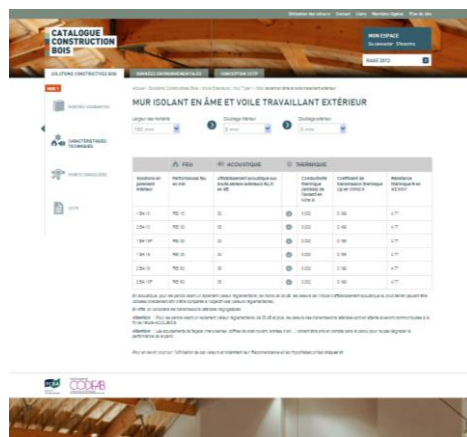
CATALOGUE CONSTRUCTION BOIS

MON ESPACE

SOLUTIONS CONSTRUCTIVES BOIS

DONNÉES ENVIRONNEMENTALES

CONCEPTION COTP

MUR ISOLANT EN ÂME ET VOILE TRAVAILLANT EXTÉRIEUR

CARACTÉRISTIQUES TECHNIQUES

FEU

ACOUSTIQUE

THERMIQUE

| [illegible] | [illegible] | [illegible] | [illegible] | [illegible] | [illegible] |
|---|---|---|---|---|---|
| 1BA 13 | RE 15 | 35 | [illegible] | 0.360 | 4.77 |
| 2BA 13 | RE 30 | 35 | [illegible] | 0.360 | 4.77 |
| 1BA 13F | RE 30 | 35 | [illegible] | 0.360 | 4.77 |
| 1BA 18 | RE 30 | 35 | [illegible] | 0.360 | 4.77 |
| 2BA 13 | RE 30 | 35 | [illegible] | 0.360 | 4.77 |
| 2BA 18 | RE 30 | 35 | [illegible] | 0.360 | 4.77 |

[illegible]

CODIFAB